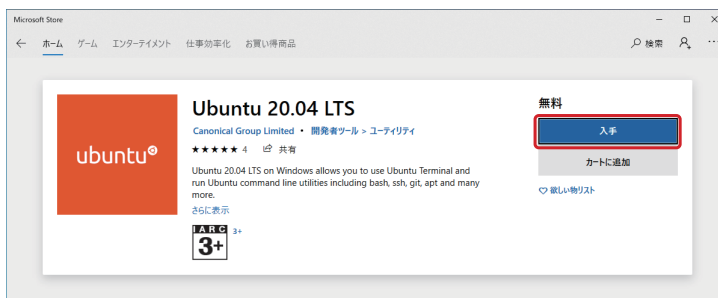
Microsoft Store

ホーム　ゲーム　エンターテイメント　仕事効率化　お買い得商品

検索

ubuntu

Ubuntu 20.04 LTS

Canonical Group Limited • 開発者ツール > ユーティリティ

★★★★★ 4　共有

Ubuntu 20.04 LTS on Windows allows you to use Ubuntu Terminal and run Ubuntu command line utilities including bash, ssh, git, apt and many more.

さらに表示

IARC 3+　3+

無料

入手

カートに追加

欲しい物リスト